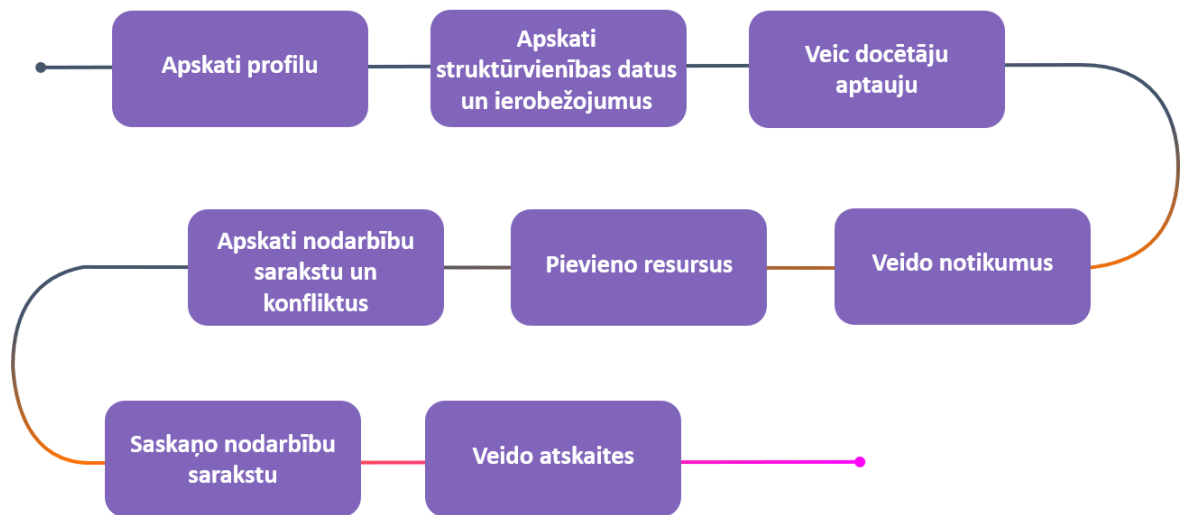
Apskati profilu

Apskati struktūrvienības datus un ierobežojumus

Veic docētāju aptauju

Veido notikumus

Pievieno resursus

Apskati nodarbību sarakstu un konfliktus

Saskaņo nodarbību sarakstu

Veido atskaites